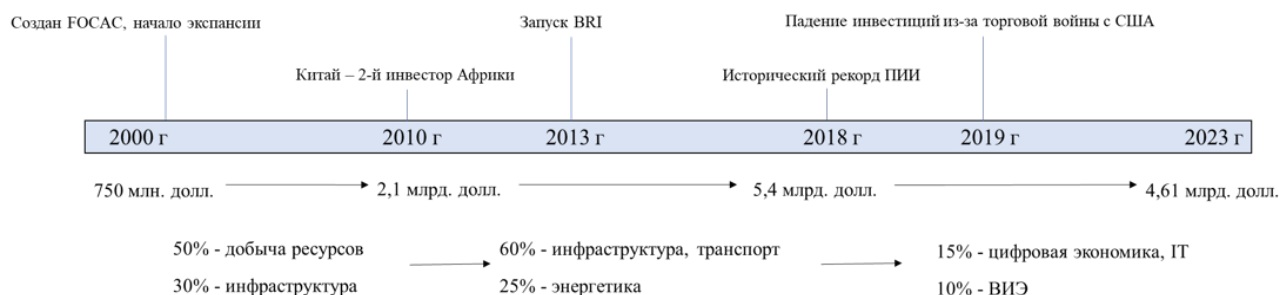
Создан FOCAC, начало экспансии

Запуск BRI

Падение инвестиций из-за торговой войны с США

Китай – 2-й инвестор Африки

Исторический рекорд ПИИ

2000 г

2010 г

2013 г

2018 г

2019 г

2023 г

750 млн. долл.

2,1 млрд. долл.

5,4 млрд. долл.

4,61 млрд. долл.

50% - добыча ресурсов

30% - инфраструктура

60% - инфраструктура, транспорт

25% - энергетика

15% - цифровая экономика, IT

10% - ВИЭ